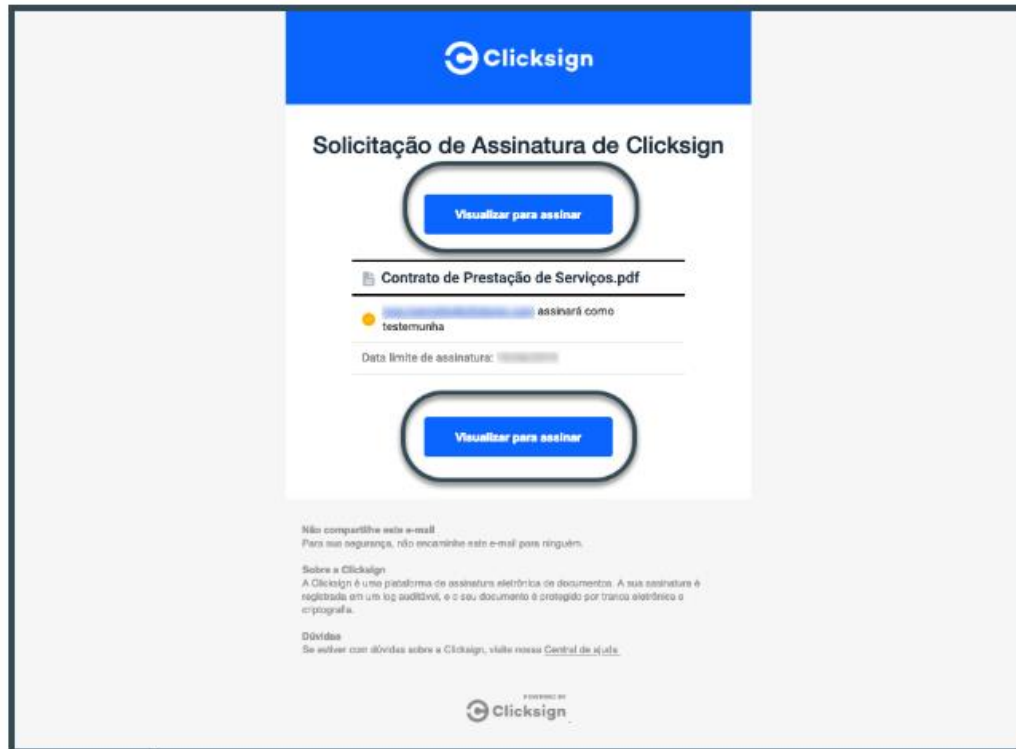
Clicksign

Solicitação de Assinatura de Clicksign

Visualizar para assinar

Contrato de Prestação de Serviços.pdf

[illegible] assinará como testemunha

Data limite de assinatura: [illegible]

Visualizar para assinar

Não compartilhe este e-mail
Para sua segurança, não encaminhe este e-mail para ninguém.

Sobre a Clicksign
A Clicksign é uma plataforma de assinatura eletrônica de documentos. A sua assinatura é registrada em um log auditável, e o seu documento é protegido por trancas eletrônicas e criptografia.

Dúvidas
Se estiver com dúvidas sobre a Clicksign, visite nossa Central de ajuda.

POWERED BY
Clicksign